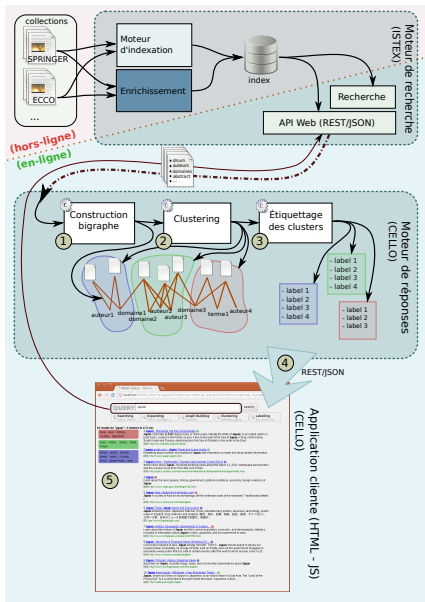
collections

SPRINGER

ECCO

...

Moteur d'indexation

Enrichissement

index

Recherche

API Web (REST/JSON)

Moteur de recherche (ISTEX)

(hors-ligne)

(en-ligne)

- docs
- auteurs
- domaines
- abstract
- ...

Construction bigraphe

Clustering

Étiquettage des clusters

1

2

3

auteur1

domaine1

domaine2

auteur2

auteur3

domaine3

termes

auteur4

- label 1
- label 2
- label 3
- label 4

- label 1
- label 2
- label 3
- label 4

- label 1
- label 2
- label 3

- label 1
- label 2
- label 3

Moteur de réponses (CELLO)

4

REST/JSON

5

QUERY

Application cliente (HTML - JS) (CELLO)

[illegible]